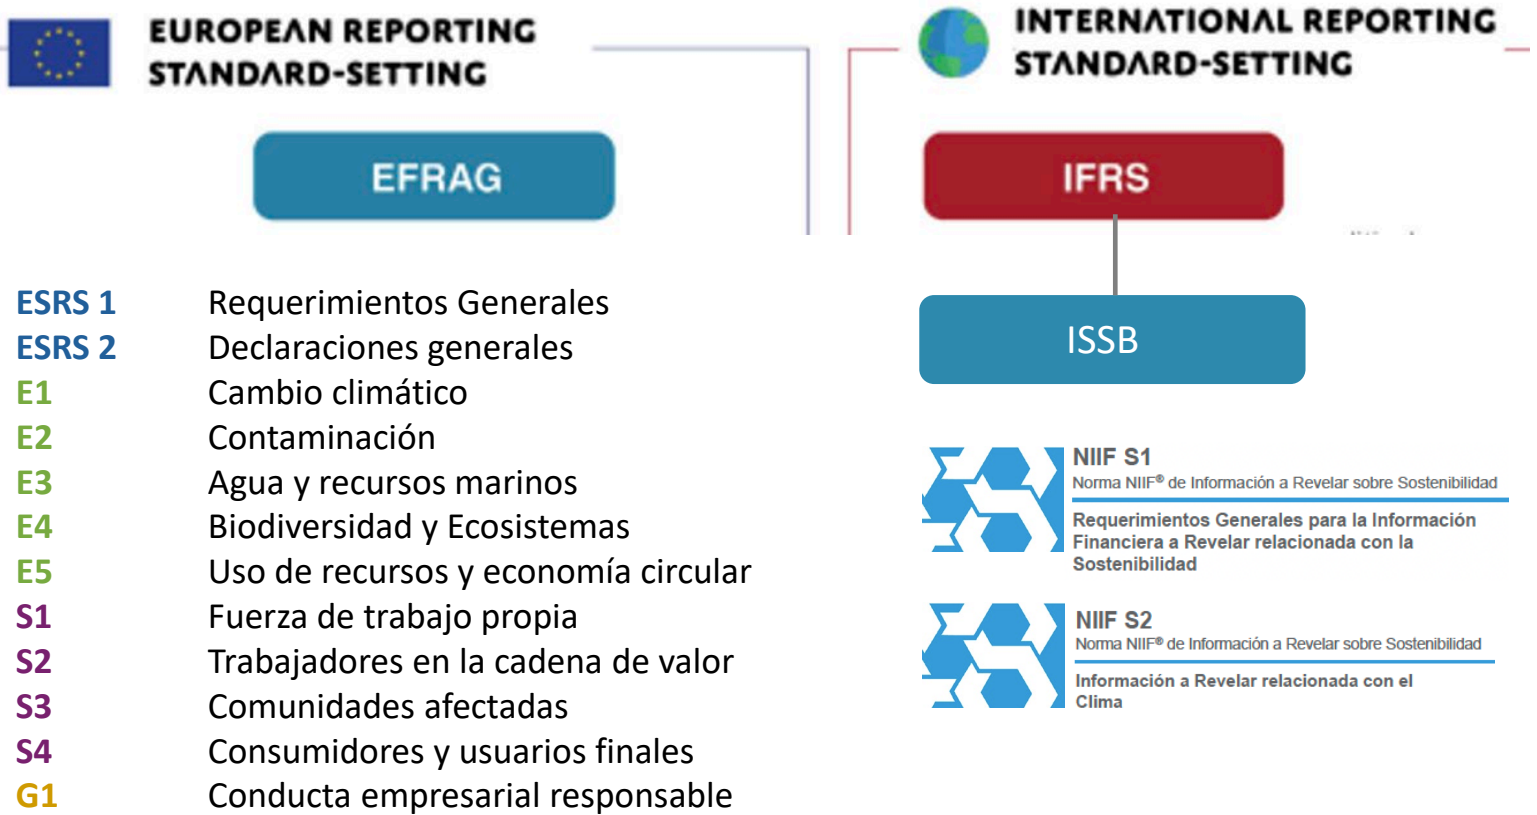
EUROPEAN REPORTING STANDARD-SETTING

INTERNATIONAL REPORTING STANDARD-SETTING

EFRAG

IFRS

ISSB

ESRS 1 Requerimientos Generales
ESRS 2 Declaraciones generales
E1 Cambio climático
E2 Contaminación
E3 Agua y recursos marinos
E4 Biodiversidad y Ecosistemas
E5 Uso de recursos y economía circular
S1 Fuerza de trabajo propia
S2 Trabajadores en la cadena de valor
S3 Comunidades afectadas
S4 Consumidores y usuarios finales
G1 Conducta empresarial responsable

NIIF S1
Norma NIIF® de Información a Revelar sobre Sostenibilidad
Requerimientos Generales para la Información Financiera a Revelar relacionada con la Sostenibilidad

NIIF S2
Norma NIIF® de Información a Revelar sobre Sostenibilidad
Información a Revelar relacionada con el Clima